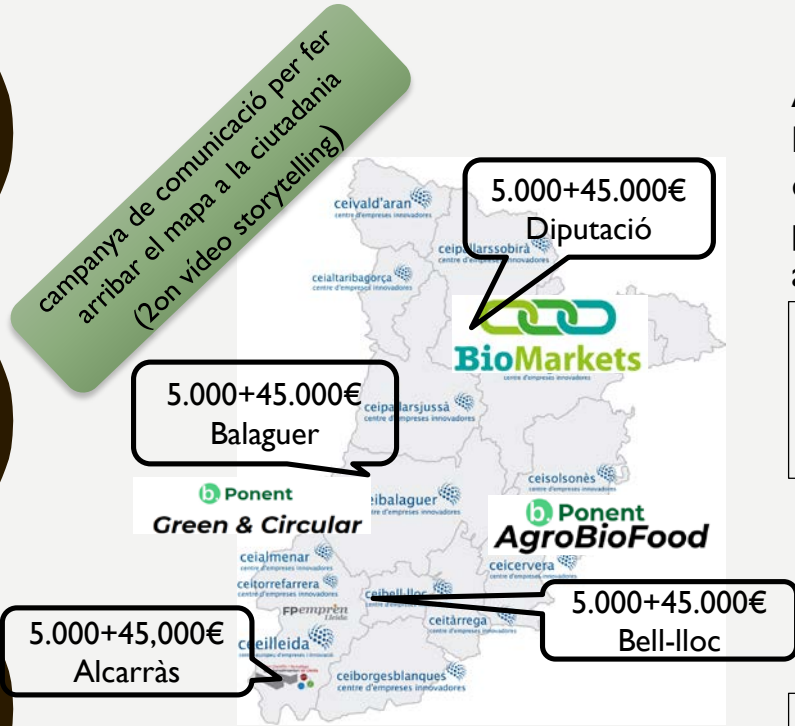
campanya de comunicació per fer arribar el mapa a la ciutadania (2on vídeo storytelling)

5.000+45.000€
Diputació

ceivald'aran
centre d'empreses innovadores

ceipallarssobirà
centre d'empreses innovadores

ceialtaribagorça
centre d'empreses innovadores

BioMarkets
centre d'empreses innovadores

5.000+45.000€
Balaguer

ceipallarsjussà
centre d'empreses innovadores

ceisolsonès
centre d'empreses innovadores

Ponent
Green & Circular

ceibalaguer
centre d'empreses innovadores

Ponent
AgroBioFood

ceialmenar
centre d'empreses innovadores

ceitorrefarrera
centre d'empreses innovadores

ceicervera
centre d'empreses innovadores

ceibell-lloc

5.000+45.000€
Bell-lloc

FPemprèn
Lleida

ceitàrrega

5.000+45,000€
Alcarràs

ceilleida

ceiborgesblanques
centre d'empreses innovadores